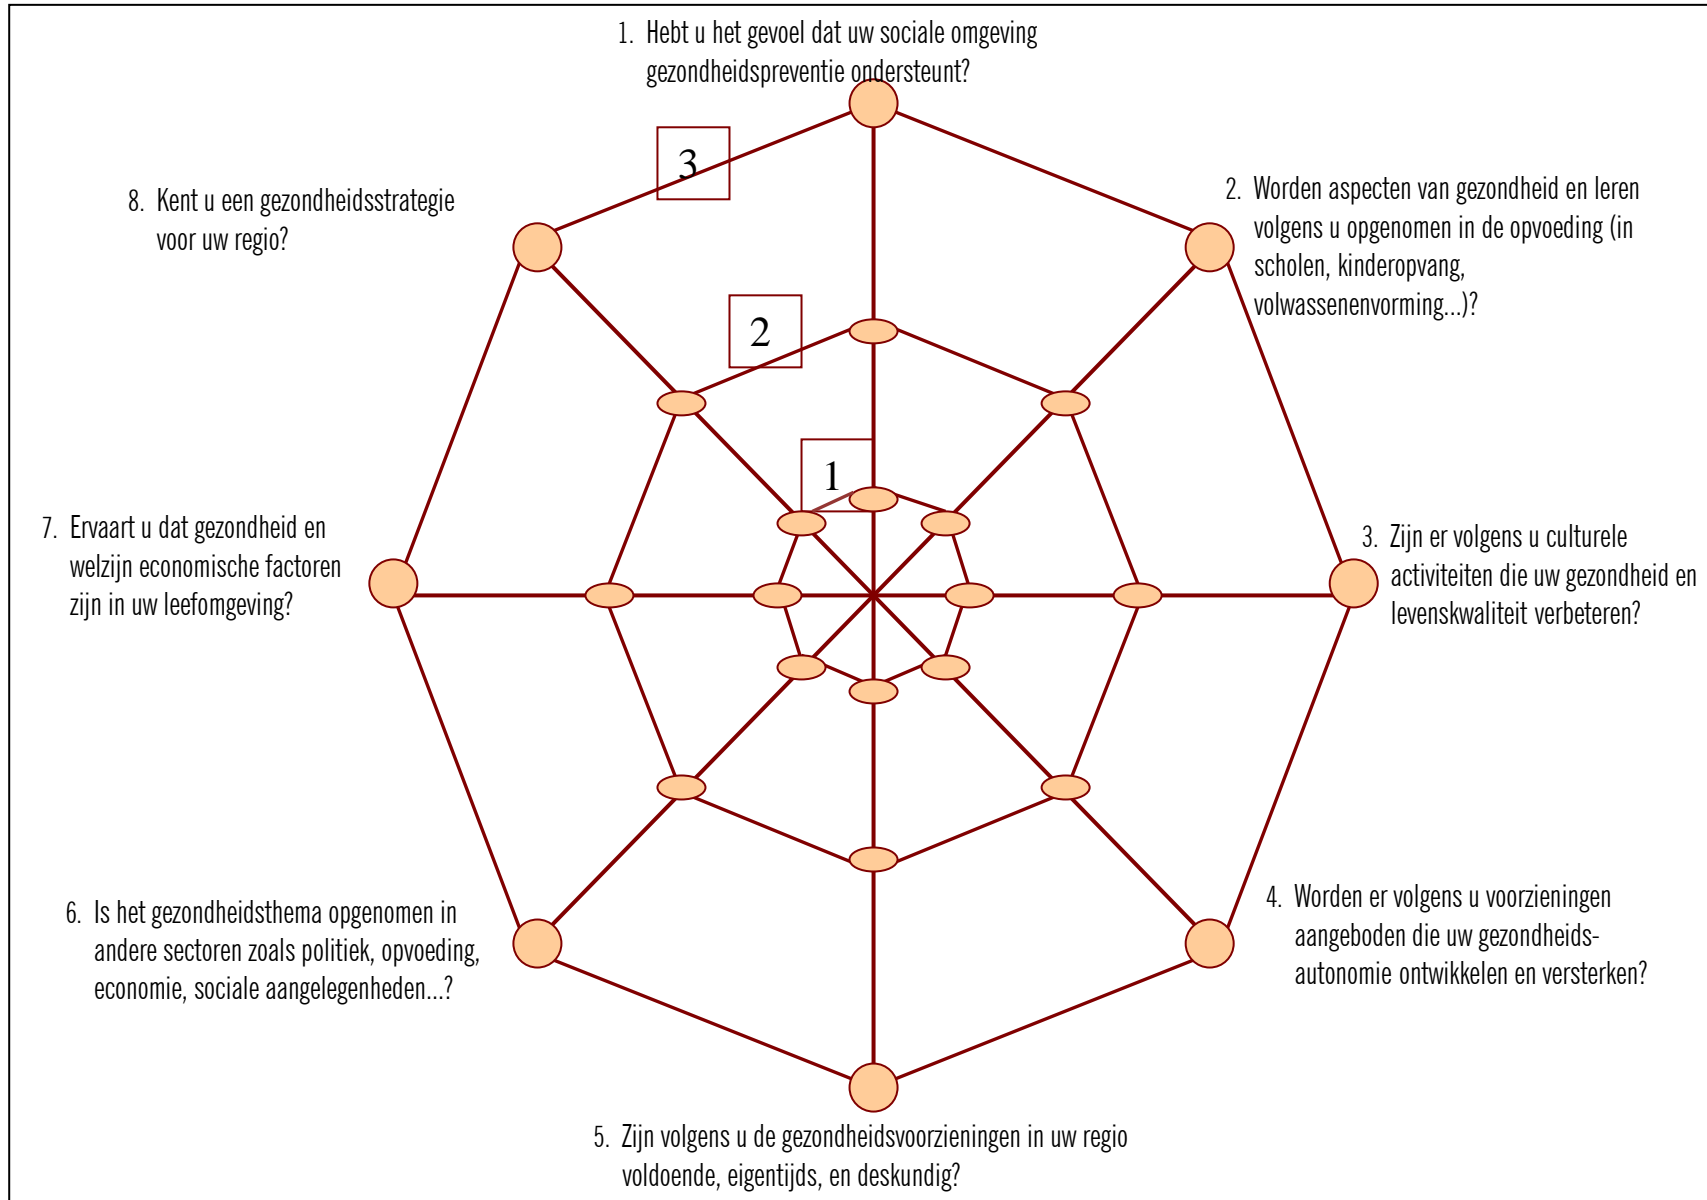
1. Hebt u het gevoel dat uw sociale omgeving gezondheidspreventie ondersteunt?

2. Worden aspecten van gezondheid en leren volgens u opgenomen in de opvoeding (in scholen, kinderopvang, volwassenenvorming...)?

3. Zijn er volgens u culturele activiteiten die uw gezondheid en levenskwaliteit verbeteren?

4. Worden er volgens u voorzieningen aangeboden die uw gezondheidsautonomie ontwikkelen en versterken?

5. Zijn volgens u de gezondheidsvoorzieningen in uw regio voldoende, eigentijds, en deskundig?

6. Is het gezondheidsthema opgenomen in andere sectoren zoals politiek, opvoeding, economie, sociale aangelegenheden...?

7. Ervaart u dat gezondheid en welzijn economische factoren zijn in uw leefomgeving?

8. Kent u een gezondheidsstrategie voor uw regio?

3

2

1